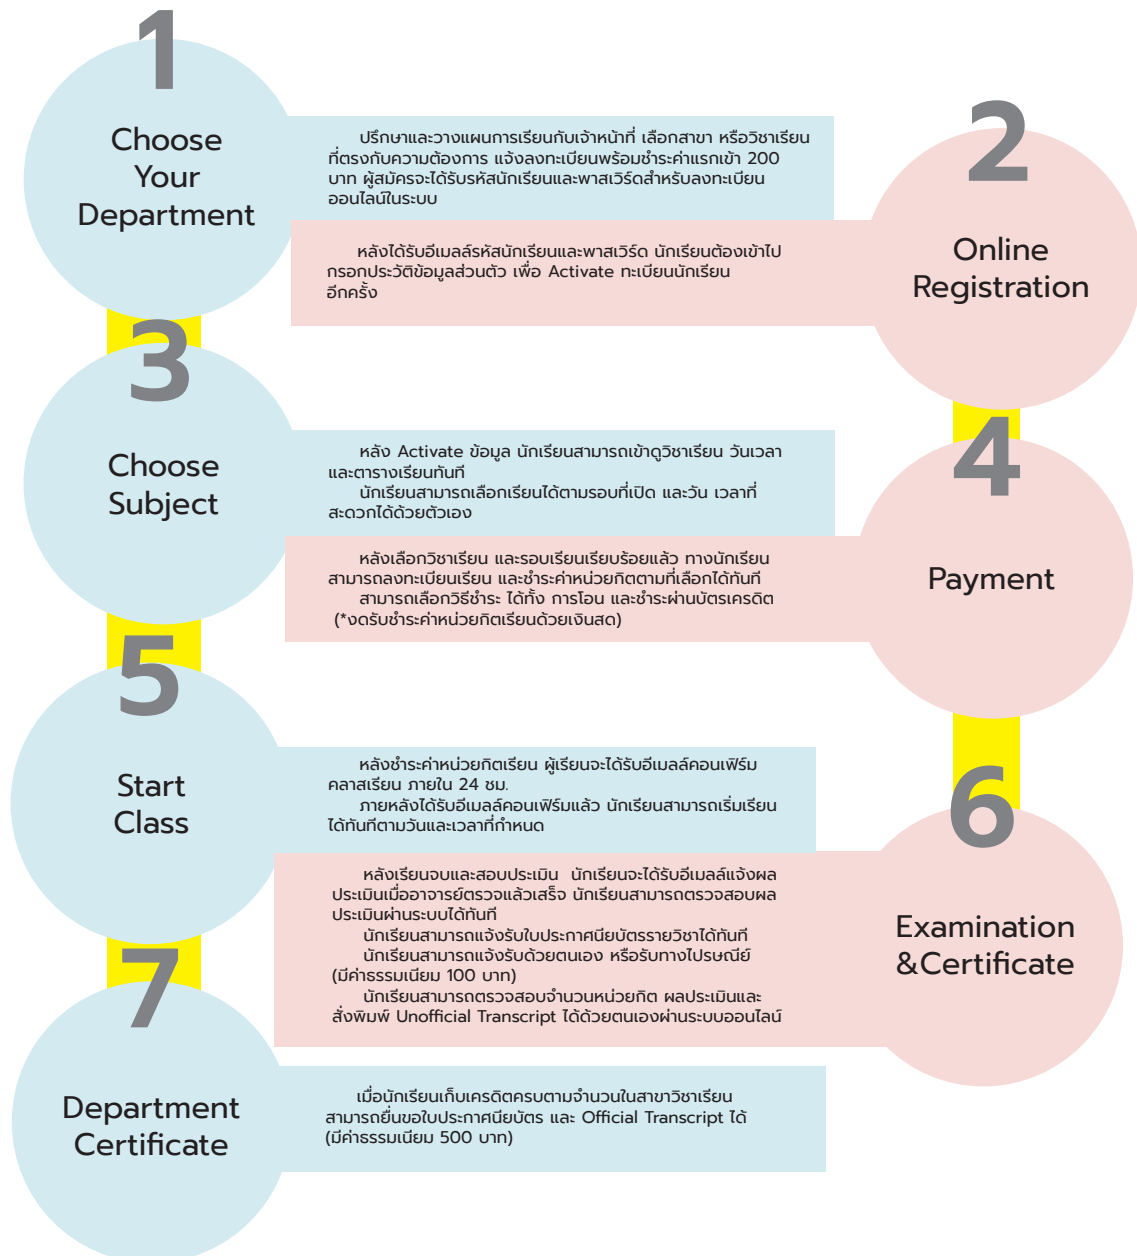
1

Choose Your Department

ปรึกษาและวางแผนการเรียนกับเจ้าหน้าที่ เลือกสาขา หรือวิชาเรียนที่ตรงกับความต้องการ แจ้งลงทะเบียนพร้อมชำระค่าแรกเข้า 200 บาท ผู้สมัครจะได้รับรหัสนักเรียนและพาสเวิร์ดสำหรับลงทะเบียนออนไลน์ในระบบ

2

Online Registration

หลังได้รับอีเมลล์รหัสนักเรียนและพาสเวิร์ด นักเรียนต้องเข้าไปกรอกประวัติข้อมูลส่วนตัว เพื่อ Activate ทะเบียนนักเรียนอีกครั้ง

3

Choose Subject

หลัง Activate ข้อมูล นักเรียนสามารถเข้าดูวิชาเรียน วันเวลา และตารางเรียนทันที

นักเรียนสามารถเลือกเรียนได้ตามรอบที่เปิด และวัน เวลาที่สะดวกได้ด้วยตัวเอง

4

Payment

หลังเลือกวิชาเรียน และรอบเรียนเรียบร้อยแล้ว ทางนักเรียนสามารถลงทะเบียนเรียน และชำระค่าหน่วยกิตตามที่เลือกได้ทันที

สามารถเลือกวิธีชำระ ได้ทั้ง การโอน และชำระผ่านบัตรเครดิต (*งดรับชำระค่าหน่วยกิตเรียนด้วยเงินสด)

5

Start Class

หลังชำระค่าหน่วยกิตเรียน ผู้เรียนจะได้รับอีเมลล์คอนเฟิร์มคลาสเรียน ภายใน 24 ชม.

ภายหลังได้รับอีเมลล์คอนเฟิร์มแล้ว นักเรียนสามารถเริ่มเรียนได้ทันทีตามวันและเวลาที่กำหนด

6

Examination &Certificate

หลังเรียนจบและสอบประเมิน นักเรียนจะได้รับอีเมลล์แจ้งผลประเมินเมื่ออาจารย์ตรวจแล้วเสร็จ นักเรียนสามารถตรวจสอบผลประเมินผ่านระบบได้ทันที

นักเรียนสามารถแจ้งรับใบประกาศนียบัตรรายวิชาได้ทันที

นักเรียนสามารถแจ้งรับด้วยตนเอง หรือรับทางไปรษณีย์ (มีค่าธรรมเนียม 100 บาท)

นักเรียนสามารถตรวจสอบจำนวนหน่วยกิต ผลประเมินและสั่งพิมพ์ Unofficial Transcript ได้ด้วยตนเองผ่านระบบออนไลน์

7

Department Certificate

เมื่อนักเรียนเก็บเครดิตครบตามจำนวนในสาขาวิชาเรียน สามารถยื่นขอใบประกาศนียบัตร และ Official Transcript ได้ (มีค่าธรรมเนียม 500 บาท)